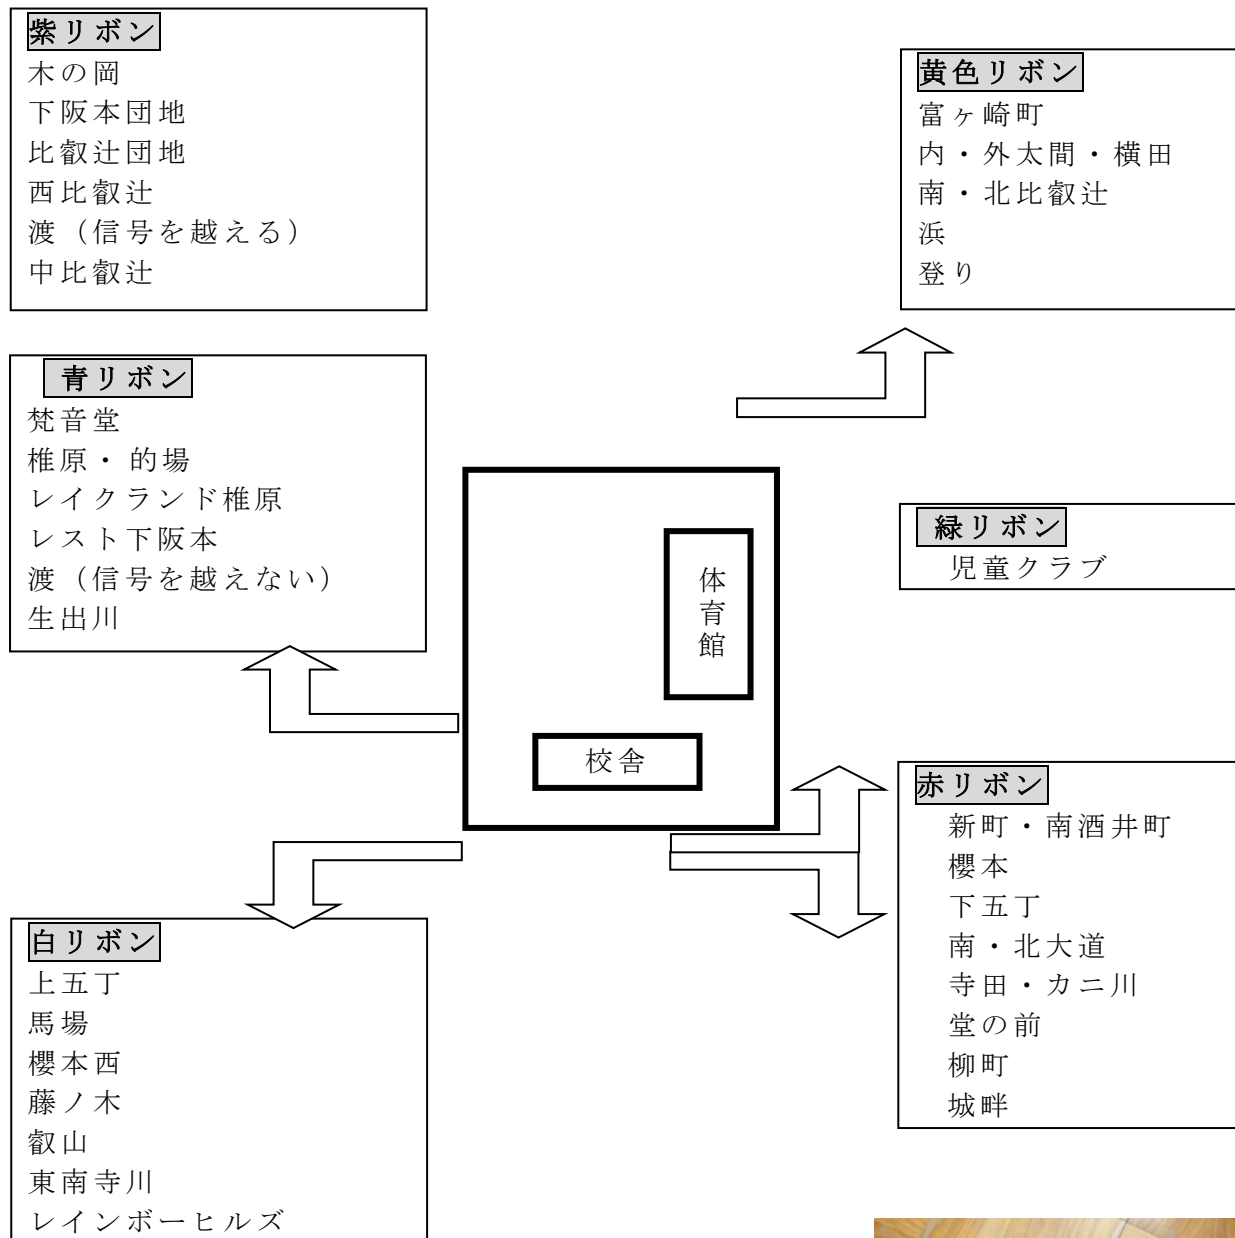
紫リボン
木の岡
下阪本団地
比叡辻団地
西比叡辻
渡（信号を越える）
中比叡辻

黄色リボン
富ヶ崎町
内・外太間・横田
南・北比叡辻
浜
登り

青リボン
梵音堂
椎原・的場
レイクランド椎原
レスト下阪本
渡（信号を越えない）
生出川

緑リボン
児童クラブ

体育館

校舎

赤リボン
新町・南酒井町
櫻本
下五丁
南・北大道
寺田・カニ川
堂の前
柳町
城畔

白リボン
上五丁
馬場
櫻本西
藤ノ木
叡山
東南寺川
レインボーヒルズ